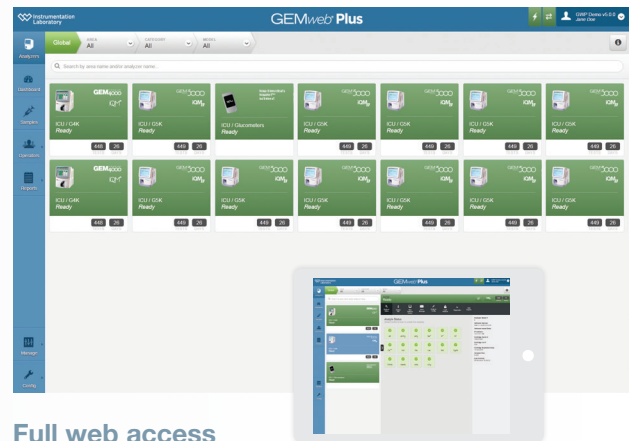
Instrumentation Laboratory

GEMweb Plus

GWP Demo v5.0.0
Jane Doe

Analyzers

Global

AREA
All

CATEGORY
All

MODEL
All

Search by area name and/or analyzer name...

Dashboard

Samples

Operators

Reports

GEM 4000
iQM

ICU / G4K
Ready

449 26

GEM 5000
iQM

ICU / G5K
Ready

449 26

Glucometers

ICU / Glucometers
Ready

449 26

GEM 5000
iQM

ICU / G5K
Ready

449 26

GEM 5000
iQM

ICU / G5K
Ready

449 26

GEM 5000
iQM

ICU / G5K
Ready

449 26

GEM 5000
iQM

ICU / G5K
Ready

449 26

GEM 4000
iQM

ICU / G4K
Ready

449 26

GEM 5000
iQM

ICU / G5K
Ready

449 26

GEM 5000
iQM

ICU / G5K
Ready

449 26

GEM 5000
iQM

ICU / G5K
Ready

449 26

GEM 5000
iQM

ICU / G5K
Ready

449 26

GEM 5000
iQM

ICU / G5K
Ready

449 26

GEM 5000
iQM

ICU / G5K
Ready

449 26

Manage

Config

GEMweb Plus

Full web access